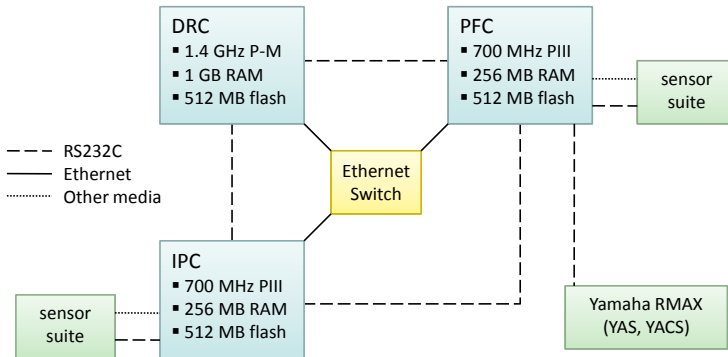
DRC
▪ 1.4 GHz P-M
▪ 1 GB RAM
▪ 512 MB flash

PFC
▪ 700 MHz PIII
▪ 256 MB RAM
▪ 512 MB flash

sensor suite

RS232C
Ethernet
Other media

Ethernet Switch

IPC
▪ 700 MHz PIII
▪ 256 MB RAM
▪ 512 MB flash

sensor suite

Yamaha RMAX (YAS, YACS)